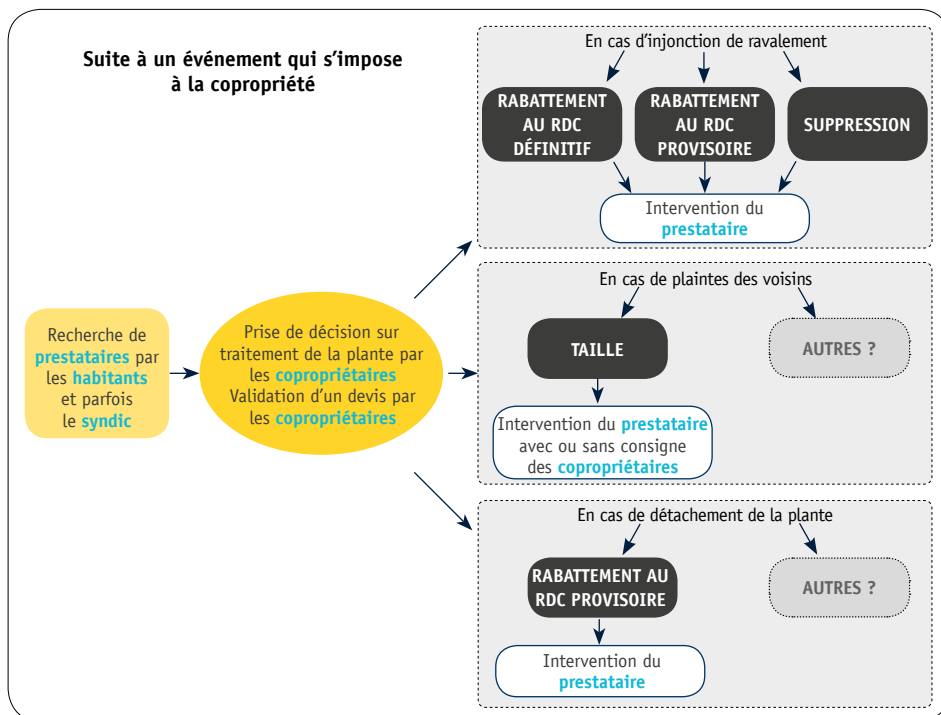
Suite à un événement qui s'impose à la copropriété

Recherche de prestataires par les habitants et parfois le syndic

Prise de décision sur traitement de la plante par les copropriétaires Validation d'un devis par les copropriétaires

En cas d'injonction de ravalement

RABATTEMENT AU RDC DÉFINITIF

RABATTEMENT AU RDC PROVISOIRE

SUPPRESSION

Intervention du prestataire

En cas de plaintes des voisins

TAILLE

AUTRES ?

Intervention du prestataire avec ou sans consigne des copropriétaires

En cas de détachement de la plante

RABATTEMENT AU RDC PROVISOIRE

AUTRES ?

Intervention du prestataire